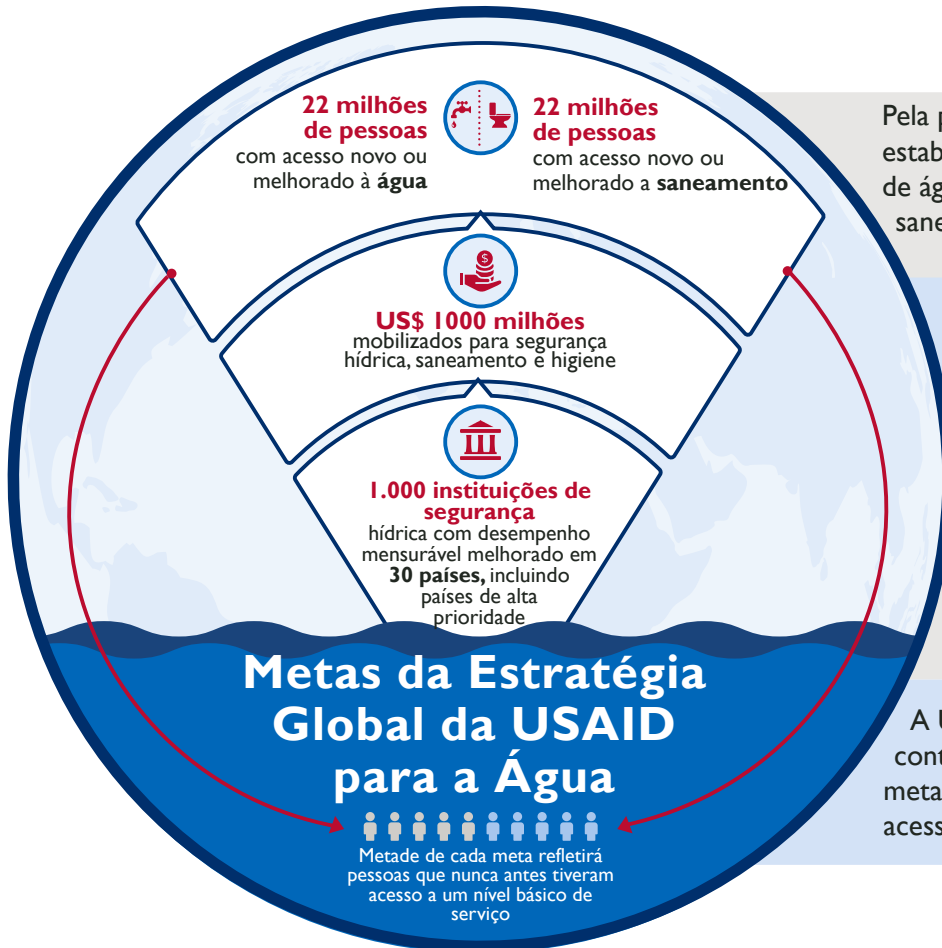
22 milhões de pessoas com acesso novo ou melhorado à **água**

22 milhões de pessoas com acesso novo ou melhorado a **saneamento**

Pela p
estab
de ág
sane

US$ 1000 milhões mobilizados para segurança hídrica, saneamento e higiene

1.000 instituições de segurança hídrica com desempenho mensurável melhorado em **30 países,** incluindo países de alta prioridade

Metas da Estratégia Global da USAID para a Água

Metade de cada meta refletirá pessoas que nunca antes tiveram acesso a um nível básico de serviço

A U
cont
meta
acess